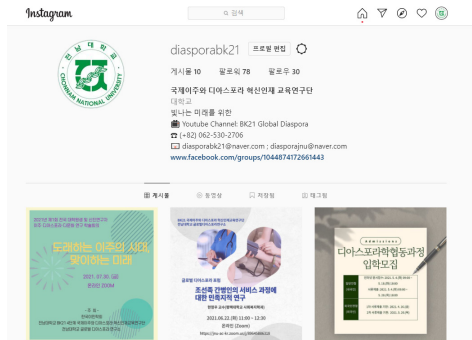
Instagram

검색

diasporabk21 프로필 편집

게시물 10 팔로워 78 팔로우 30

국제이주와 디아스포라 혁신인재 교육연구단
대학교
빛나는 미래를 위한
📹 Youtube Channel: BK21 Global Diaspora
☎ (+82) 062-530-2706
✉ diasporabk21@naver.com ; diasporajnu@naver.com
www.facebook.com/groups/1044874172661443

게시물 동영상 저장됨 태그됨

도래하는 이주의 시대, 맞이하는 미래

조선족 간병인의 서비스 과정에 대한 민족지적 연구

디아스포라학협동과정 입학모집